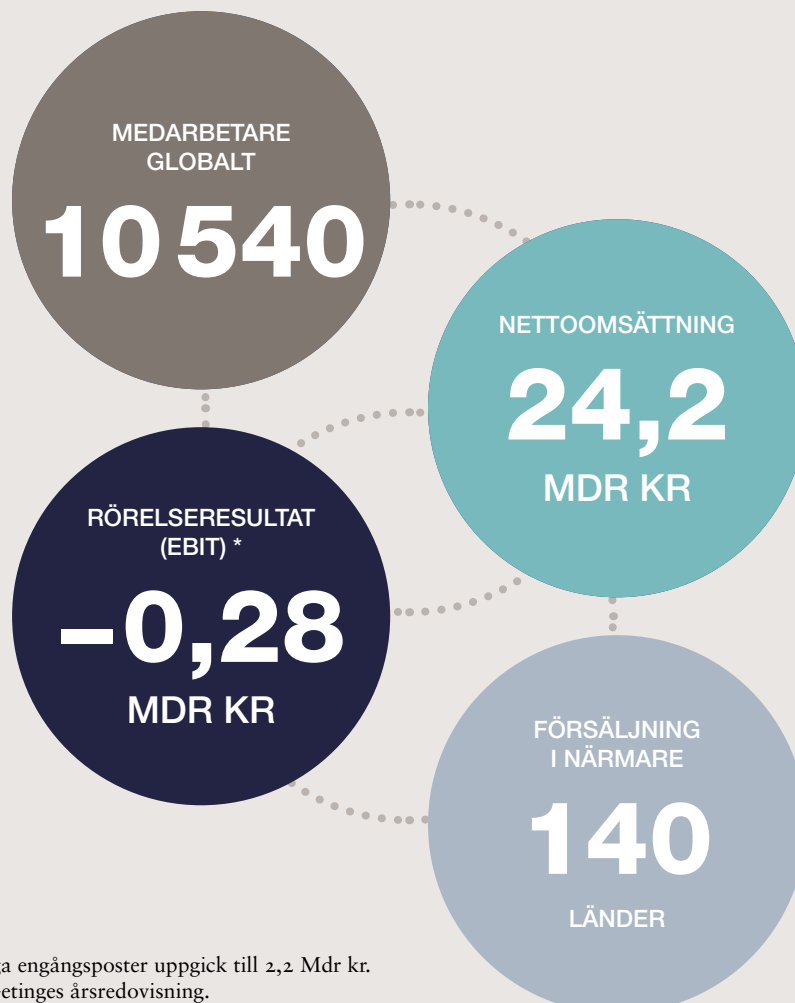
MEDARBETARE GLOBALT

10 540

NETTOOMSÄTTNING

24,2

MDR KR

RÖRELSERESULTAT (EBIT) *

–0,28

MDR KR

FÖRSÄLJNING I NÄRMARE

140

LÄNDER

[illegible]a engångsposter uppgick till 2,2 Mdr kr.
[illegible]etinges årsredovisning.